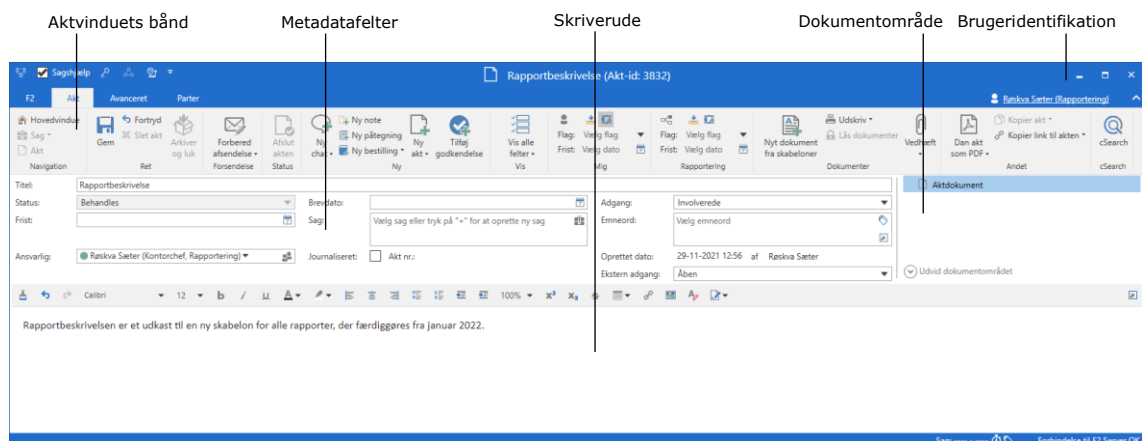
Aktvinduets bånd

Metadatafelter

Skriverude

Dokumentområde

Brugeridentifikation

Sagshjælp

Rapportbeskrivelse (Akt-id: 3832)

F2 Akt Avanceret Parter

Røskva Sæter (Rapportering)

Hovedvindue
Sag
Akt
Navigation

Gem
Fortryd
Slet akt
Arkiver og luk
Ret

Forbered afsendelse
Forsendelse

Afslut akten
Status

Ny chat
Ny note
Ny påtegning
Ny bestilling
Ny akt
Tilføj godkendelse
Ny

Vis alle felter
Vis

Flag: Vælg flag
Frist: Vælg dato
Mig

Flag: Vælg flag
Frist: Vælg dato
Rapportering

Nyt dokument fra skabeloner
Udskriv
Lås dokumenter
Dokumenter

Vedhæft

Dan akt som PDF
Kopier akt
Kopier link til akten
Andet

cSearch
cSearch

Titel: Rapportbeskrivelse
Status: Behandles
Frist:
Ansvarlig: Røskva Sæter (Kontorchef, Rapportering)

Brevdato:
Sag: Vælg sag eller tryk på "+" for at oprette ny sag
Journaliseret: Akt nr.:

Adgang: Involverede
Emneord: Vælg emneord
Oprettet dato: 29-11-2021 12:56 af Røskva Sæter
Ekstern adgang: Åben

Aktdokument

Udvid dokumentområdet

Calibri 12 b i u 100%

Rapportbeskrivelsen er et udkast til en ny skabelon for alle rapporter, der færdiggøres fra januar 2022.

Forbindelse til F2 Server OK